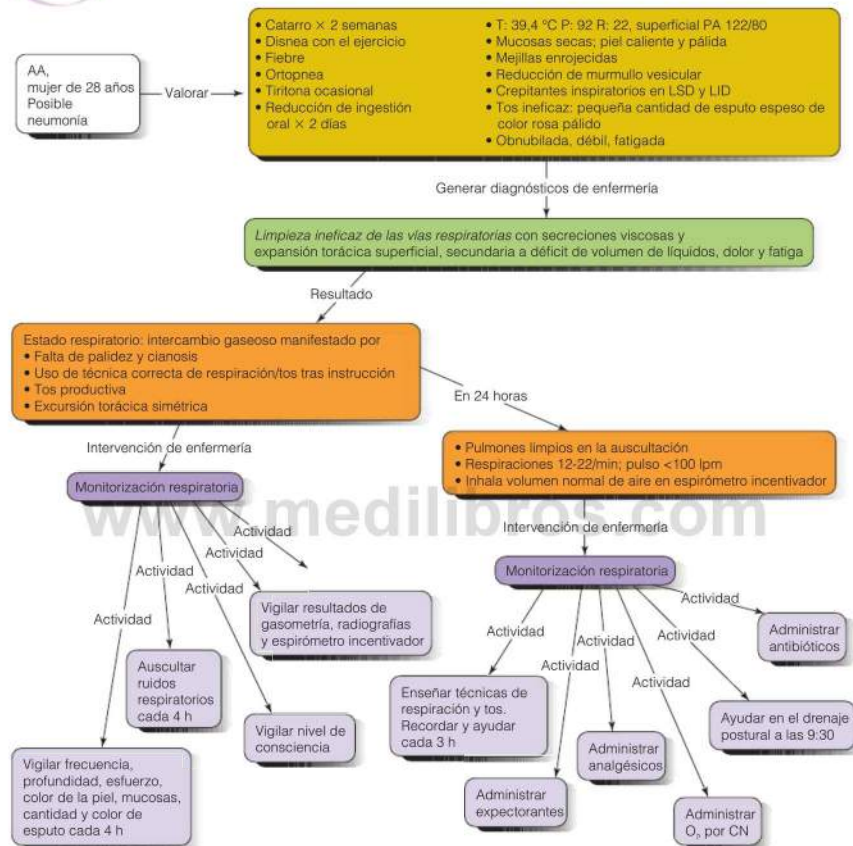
AA, mujer de 28 años Posible neumonía

Valorar

• Catarro × 2 semanas
• Disnea con el ejercicio
• Fiebre
• Ortopnea
• Tiritona ocasional
• Reducción de ingestión oral × 2 días

• T: 39,4 °C P: 92 R: 22, superficial PA 122/80
• Mucosas secas; piel caliente y pálida
• Mejillas enrojecidas
• Reducción de murmullo vesicular
• Crepitantes inspiratorios en LSD y LID
• Tos ineficaz: pequeña cantidad de esputo espeso de color rosa pálido
• Obnubilada, débil, fatigada

Generar diagnósticos de enfermería

*Limpieza ineficaz de las vías respiratorias* con secreciones viscosas y expansión torácica superficial, secundaria a déficit de volumen de líquidos, dolor y fatiga

Resultado

Estado respiratorio: intercambio gaseoso manifestado por
• Falta de palidez y cianosis
• Uso de técnica correcta de respiración/tos tras instrucción
• Tos productiva
• Excursión torácica simétrica

En 24 horas

• Pulmones limpios en la auscultación
• Respiraciones 12-22/min; pulso <100 lpm
• Inhala volumen normal de aire en espirómetro incentivador

Intervención de enfermería

Monitorización respiratoria

www.medilibros.com

Actividad
Actividad
Actividad
Actividad
Actividad

Vigilar resultados de gasometría, radiografías y espirómetro incentivador

Auscultar ruidos respiratorios cada 4 h

Vigilar nivel de consciencia

Vigilar frecuencia, profundidad, esfuerzo, color de la piel, mucosas, cantidad y color de esputo cada 4 h

Intervención de enfermería

Monitorización respiratoria

Actividad
Actividad
Actividad
Actividad
Actividad
Actividad

Administrar antibióticos

Enseñar técnicas de respiración y tos. Recordar y ayudar cada 3 h

Administrar analgésicos

Ayudar en el drenaje postural a las 9:30

Administrar expectorantes

Administrar $O_2$ por CN